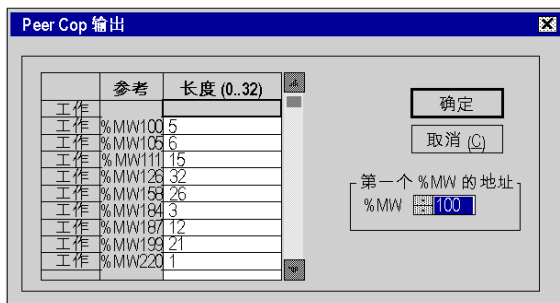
Peer Cop 输出

|  | 参考 | 长度 (0..32) |
|---|---|---|
| 工作 |  |  |
| 工作 | %MW100 | 5 |
| 工作 | %MW105 | 6 |
| 工作 | %MW111 | 15 |
| 工作 | %MW126 | 32 |
| 工作 | %MW158 | 26 |
| 工作 | %MW184 | 3 |
| 工作 | %MW187 | 12 |
| 工作 | %MW199 | 21 |
| 工作 | %MW220 | 1 |

确定

取消 (C)

第一个 %MW 的地址
%MW 100